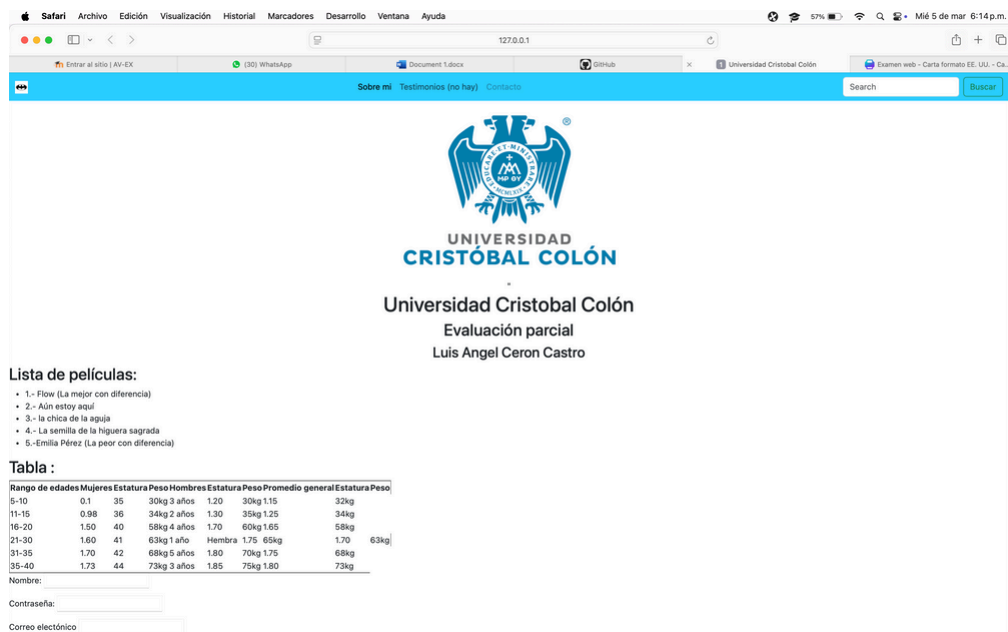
Safari Archivo Edición Visualización Historial Marcadores Desarrollo Ventana Ayuda 57% Mié 5 de mar 6:14 p.m.

127.0.0.1

Entrar al sitio | AV-EX (30) WhatsApp Document 1.docx GitHub Universidad Cristobal Colón Examen web - Carta formato EE. UU. - Ca...

Sobre mi Testimonios (no hay) Contacto Search Buscar

UNIVERSIDAD CRISTÓBAL COLÓN

Universidad Cristobal Colón
Evaluación parcial
Luis Angel Ceron Castro

Lista de películas:

- 1.- Flow (La mejor con diferencia)
- 2.- Aún estoy aquí
- 3.- la chica de la aguja
- 4.- La semilla de la higuera sagrada
- 5.-Emilia Pérez (La peor con diferencia)

Tabla :

| Rango de edades | Mujeres | Estatura | Peso | Hombres | Estatura | Peso | Promedio general | Estatura | Peso |
|---|---|---|---|---|---|---|---|---|---|
| 5-10 | 0.1 | 35 | 30kg | 3 años | 1.20 | 30kg | 1.15 | 32kg | |
| 11-15 | 0.98 | 36 | 34kg | 2 años | 1.30 | 35kg | 1.25 | 34kg | |
| 16-20 | 1.50 | 40 | 58kg | 4 años | 1.70 | 60kg | 1.65 | 58kg | |
| 21-30 | 1.60 | 41 | 63kg | 1 año | Hembra | 1.75 | 65kg | 1.70 | 63kg |
| 31-35 | 1.70 | 42 | 68kg | 5 años | 1.80 | 70kg | 1.75 | 68kg | |
| 35-40 | 1.73 | 44 | 73kg | 3 años | 1.85 | 75kg | 1.80 | 73kg | |

Nombre:

Contraseña:

Correo electónico